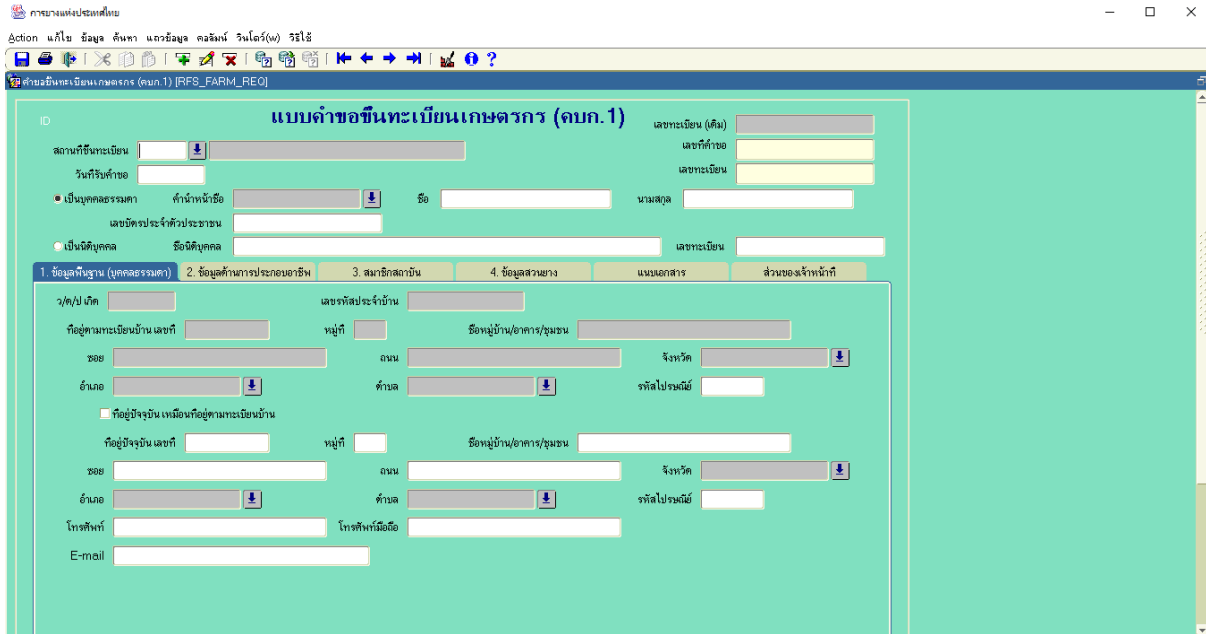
การยางแห่งประเทศไทย

Action แก้ไข ข้อมูล ค้นหา แถวข้อมูล คอลัมน์ วินโดว์(w) วิธีใช้

คำขอขึ้นทะเบียนเกษตรกร (คบก.1) [RFS_FARM_REQ]

ID

แบบคำขอขึ้นทะเบียนเกษตรกร (คบก.1)

เลขทะเบียน (เดิม)

สถานที่ขึ้นทะเบียน

เลขที่คำขอ

วันที่รับคำขอ

เลขทะเบียน

เป็นบุคคลธรรมดา คำนำหน้าชื่อ ชื่อ นามสกุล

เลขบัตรประจำตัวประชาชน

เป็นนิติบุคคล ชื่อนิติบุคคล เลขทะเบียน

1. ข้อมูลพื้นฐาน (บุคคลธรรมดา) | 2. ข้อมูลด้านการประกอบอาชีพ | 3. สมาชิกสถาบัน | 4. ข้อมูลสวนยาง | แนบเอกสาร | ส่วนของเจ้าหน้าที่

ว/ด/ป เกิด

เลขรหัสประจำบ้าน

ที่อยู่ตามทะเบียนบ้าน เลขที่

หมู่ที่

ชื่อหมู่บ้าน/อาคาร/ชุมชน

ซอย

ถนน

จังหวัด

อำเภอ

ตำบล

รหัสไปรษณีย์

ที่อยู่ปัจจุบัน เหมือนที่อยู่ตามทะเบียนบ้าน

ที่อยู่ปัจจุบัน เลขที่

หมู่ที่

ชื่อหมู่บ้าน/อาคาร/ชุมชน

ซอย

ถนน

จังหวัด

อำเภอ

ตำบล

รหัสไปรษณีย์

โทรศัพท์

โทรศัพท์มือถือ

E-mail